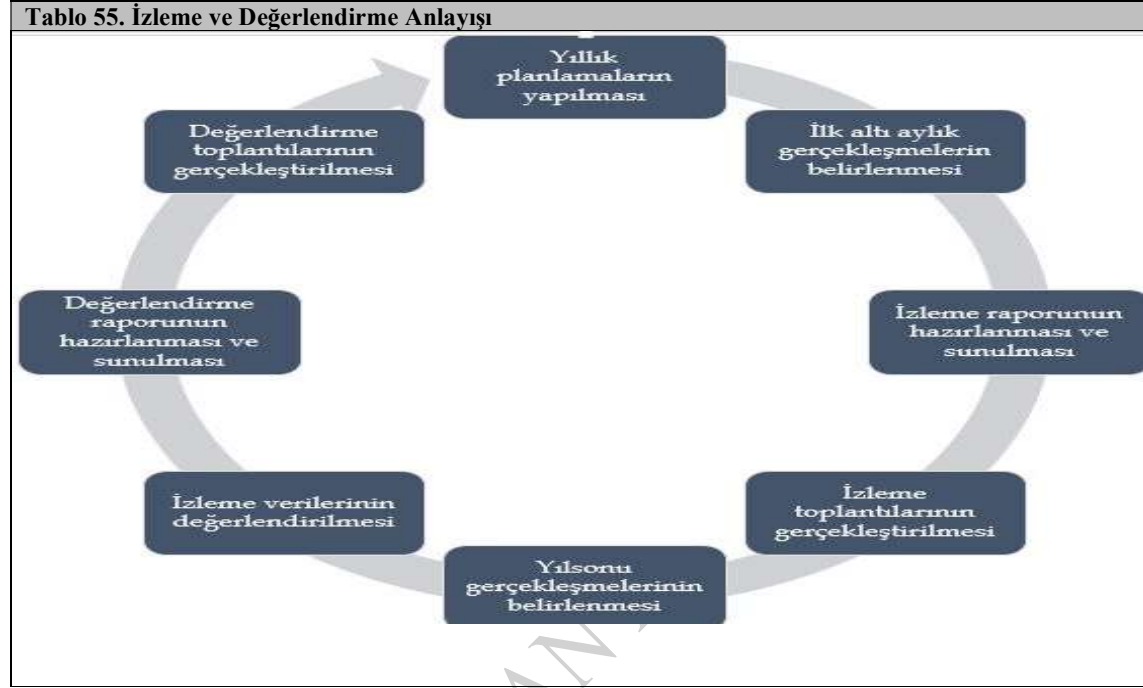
Tablo 55. İzleme ve Değerlendirme Anlayışı

Yıllık planlamaların yapılması

İlk altı aylık gerçekleşmelerin belirlenmesi

İzleme raporunun hazırlanması ve sunulması

İzleme toplantılarının gerçekleştirilmesi

Yılsonu gerçekleşmelerinin belirlenmesi

İzleme verilerinin değerlendirilmesi

Değerlendirme raporunun hazırlanması ve sunulması

Değerlendirme toplantılarının gerçekleştirilmesi